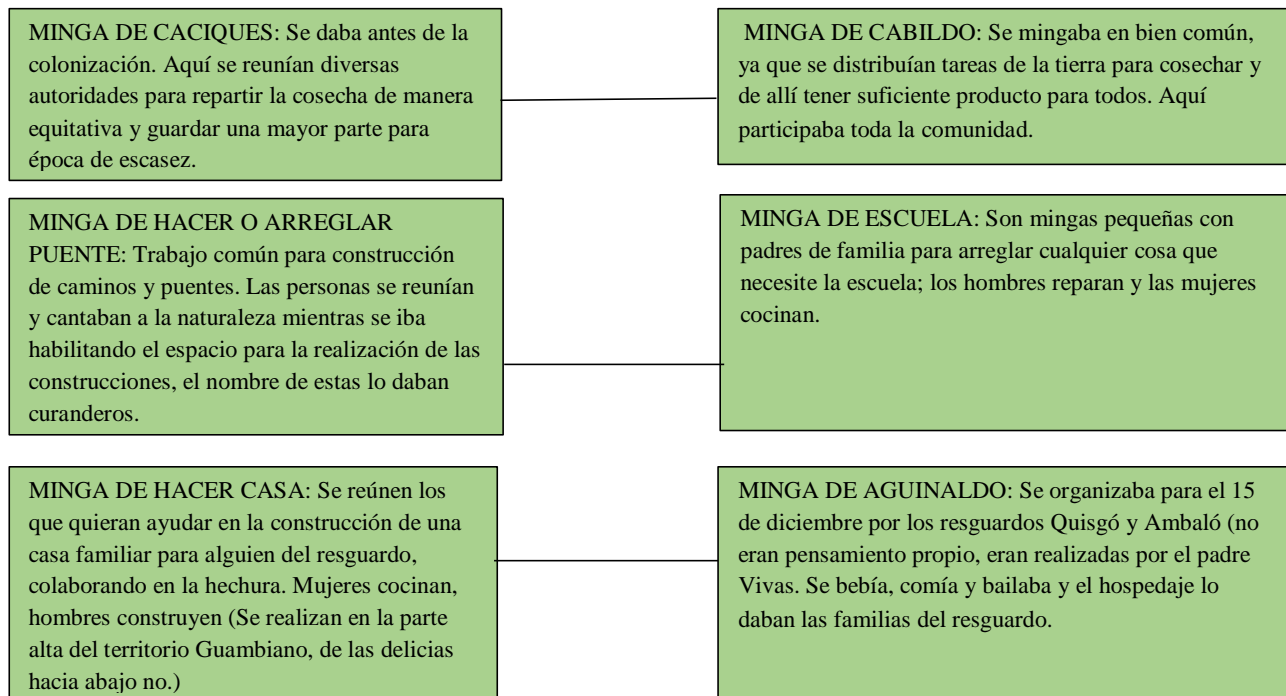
MINGA DE CACIQUES: Se daba antes de la colonización. Aquí se reunían diversas autoridades para repartir la cosecha de manera equitativa y guardar una mayor parte para época de escasez.

MINGA DE CABILDO: Se mingaba en bien común, ya que se distribuían tareas de la tierra para cosechar y de allí tener suficiente producto para todos. Aquí participaba toda la comunidad.

MINGA DE HACER O ARREGLAR PUENTE: Trabajo común para construcción de caminos y puentes. Las personas se reunían y cantaban a la naturaleza mientras se iba habilitando el espacio para la realización de las construcciones, el nombre de estas lo daban curanderos.

MINGA DE ESCUELA: Son mingas pequeñas con padres de familia para arreglar cualquier cosa que necesite la escuela; los hombres reparan y las mujeres cocinan.

MINGA DE HACER CASA: Se reúnen los que quieran ayudar en la construcción de una casa familiar para alguien del resguardo, colaborando en la hechura. Mujeres cocinan, hombres construyen (Se realizan en la parte alta del territorio Guambiano, de las delicias hacia abajo no.)

MINGA DE AGUINALDO: Se organizaba para el 15 de diciembre por los resguardos Quisgó y Ambaló (no eran pensamiento propio, eran realizadas por el padre Vivas. Se bebía, comía y bailaba y el hospedaje lo daban las familias del resguardo.